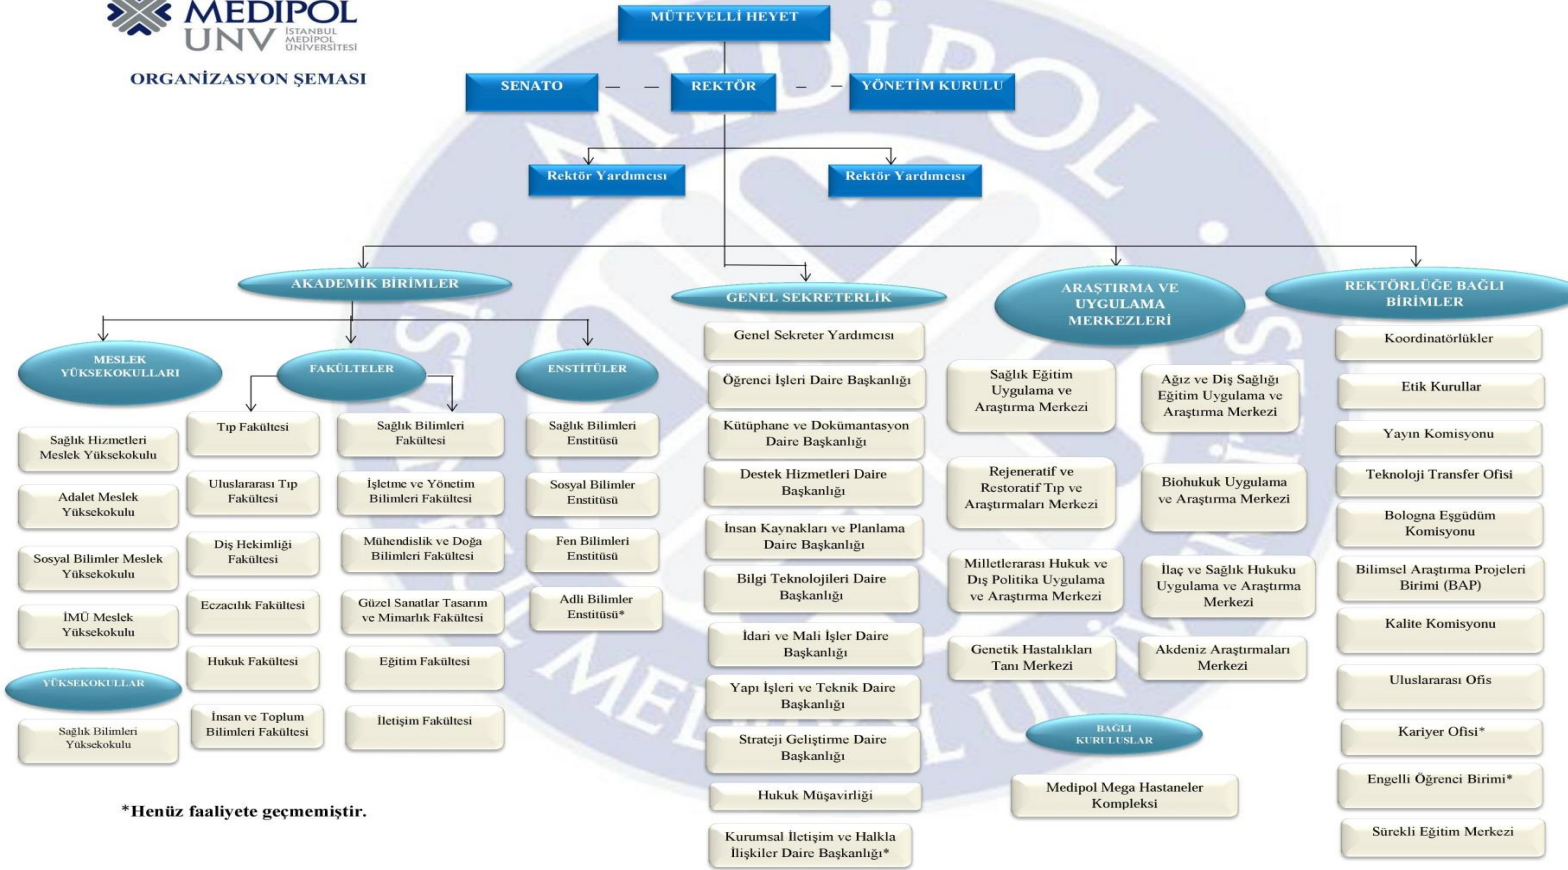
MEDIPOL UNV İSTANBUL MEDİPOL ÜNİVERSİTESİ

ORGANİZASYON ŞEMASI

MÜTEVELLİ HEYET

SENATO

REKTÖR

YÖNETİM KURULU

Rektör Yardımcısı

Rektör Yardımcısı

AKADEMİK BİRİMLER

GENEL SEKRETERLİK

ARAŞTIRMA VE UYGULAMA MERKEZLERİ

REKTÖRLÜĞE BAĞLI BİRİMLER

MESLEK YÜKSEKOKULLARI

Sağlık Hizmetleri Meslek Yüksekokulu

Adalet Meslek Yüksekokulu

Sosyal Bilimler Meslek Yüksekokulu

İMÜ Meslek Yüksekokulu

YÜKSEKOKULLAR

Sağlık Bilimleri Yüksekokulu

FAKÜLTELER

Tıp Fakültesi

Uluslararası Tıp Fakültesi

Diş Hekimliği Fakültesi

Eczacılık Fakültesi

Hukuk Fakültesi

İnsan ve Toplum Bilimleri Fakültesi

Sağlık Bilimleri Fakültesi

İşletme ve Yönetim Bilimleri Fakültesi

Mühendislik ve Doğa Bilimleri Fakültesi

Güzel Sanatlar Tasarım ve Mimarlık Fakültesi

Eğitim Fakültesi

İletişim Fakültesi

ENSTİTÜLER

Sağlık Bilimleri Enstitüsü

Sosyal Bilimler Enstitüsü

Fen Bilimleri Enstitüsü

Adli Bilimler Enstitüsü*

Genel Sekreter Yardımcısı

Öğrenci İşleri Daire Başkanlığı

Kütüphane ve Dokümantasyon Daire Başkanlığı

Destek Hizmetleri Daire Başkanlığı

İnsan Kaynakları ve Planlama Daire Başkanlığı

Bilgi Teknolojileri Daire Başkanlığı

İdari ve Mali İşler Daire Başkanlığı

Yapı İşleri ve Teknik Daire Başkanlığı

Strateji Geliştirme Daire Başkanlığı

Hukuk Müşavirliği

Kurumsal İletişim ve Halkla İlişkiler Daire Başkanlığı*

Sağlık Eğitim Uygulama ve Araştırma Merkezi

Ağız ve Diş Sağlığı Eğitim Uygulama ve Araştırma Merkezi

Rejeneratif ve Restoratif Tıp ve Araştırmaları Merkezi

Biohukuk Uygulama ve Araştırma Merkezi

Milletlerarası Hukuk ve Dış Politika Uygulama ve Araştırma Merkezi

İlaç ve Sağlık Hukuku Uygulama ve Araştırma Merkezi

Genetik Hastalıkları Tanı Merkezi

Akdeniz Araştırmaları Merkezi

BAĞLI KURULUŞLAR

Medipol Mega Hastaneler Kompleksi

Koordinatörlükler

Etik Kurullar

Yayın Komisyonu

Teknoloji Transfer Ofisi

Bologna Eşgüdüm Komisyonu

Bilimsel Araştırma Projeleri Birimi (BAP)

Kalite Komisyonu

Uluslararası Ofis

Kariyer Ofisi*

Engelli Öğrenci Birimi*

Sürekli Eğitim Merkezi

*Henüz faaliyete geçmemiştir.